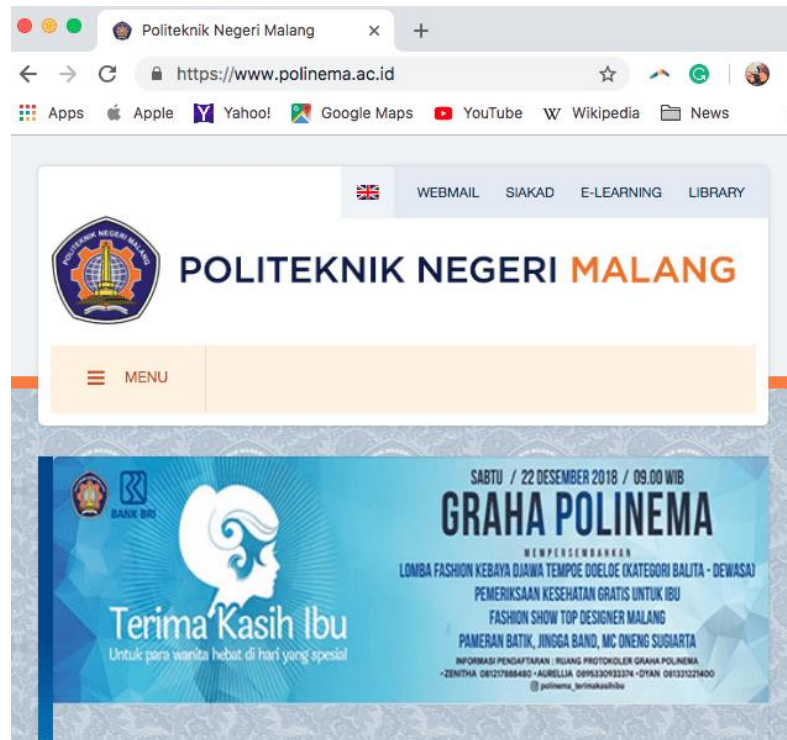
Politeknik Negeri Malang

https://www.polinema.ac.id

Apps Apple Yahoo! Google Maps YouTube Wikipedia News

WEBMAIL SIAKAD E-LEARNING LIBRARY

POLITEKNIK NEGERI MALANG

MENU

BANK BRI

Terima Kasih Ibu
Untuk para wanita hebat di hari yang spesial

SABTU / 22 DESEMBER 2018 / 09.00 WIB
GRAHA POLINEMA
MEMPERSEMBAHKAN
LOMBA FASHION KEBAYA DJAWA TEMPOE DOELOE (KATEGORI BALITA - DEWASA)
PEMERIKSAAN KESEHATAN GRATIS UNTUK IBU
FASHION SHOW TOP DESIGNER MALANG
PAMERAN BATIK, JINGGA BAND, MC ONENG SUGIARTA
INFORMASI PENDAFTARAN : RUANG PROTOKOLER GRAHA POLINEMA
•ZENITHA 081217888480 •AURELLIA 0895330933374 •DYAN 081331221400
@polinema_terimakasihibu